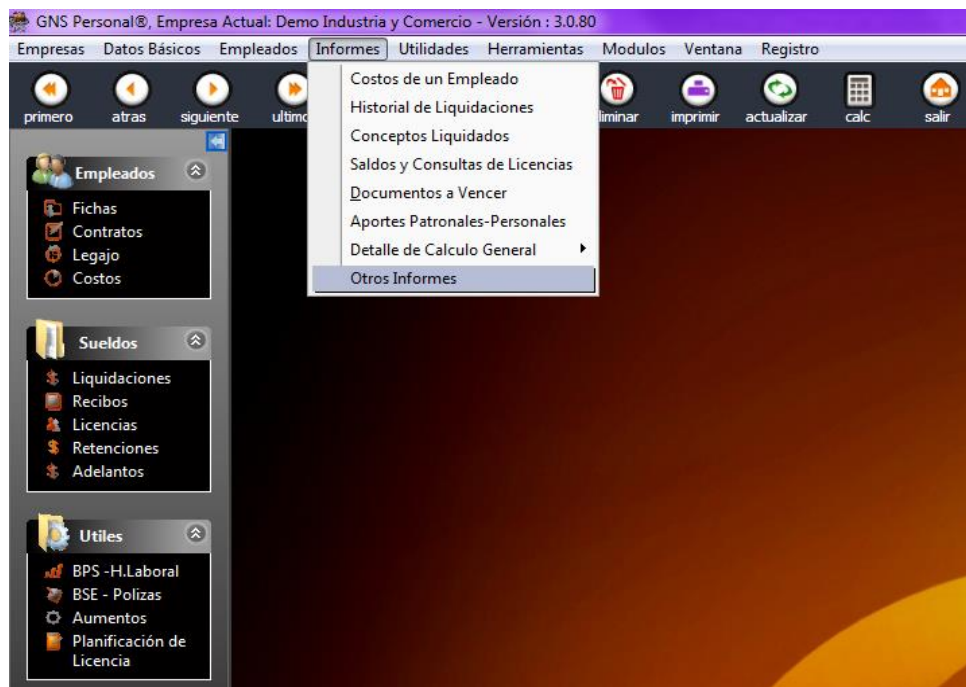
GNS Personal®, Empresa Actual: Demo Industria y Comercio - Versión : 3.0.80

Empresas Datos Básicos Empleados Informes Utilidades Herramientas Modulos Ventana Registro

primero atras siguiente ultimo liminar imprimir actualizar calc salir

Costos de un Empleado
Historial de Liquidaciones
Conceptos Liquidados
Saldos y Consultas de Licencias
Documentos a Vencer
Aportes Patronales-Personales
Detalle de Calculo General
Otros Informes

Empleados
Fichas
Contratos
Legajo
Costos

Sueldos
Liquidaciones
Recibos
Licencias
Retenciones
Adelantos

Utiles
BPS -H.Laboral
BSE - Polizas
Aumentos
Planificación de Licencia